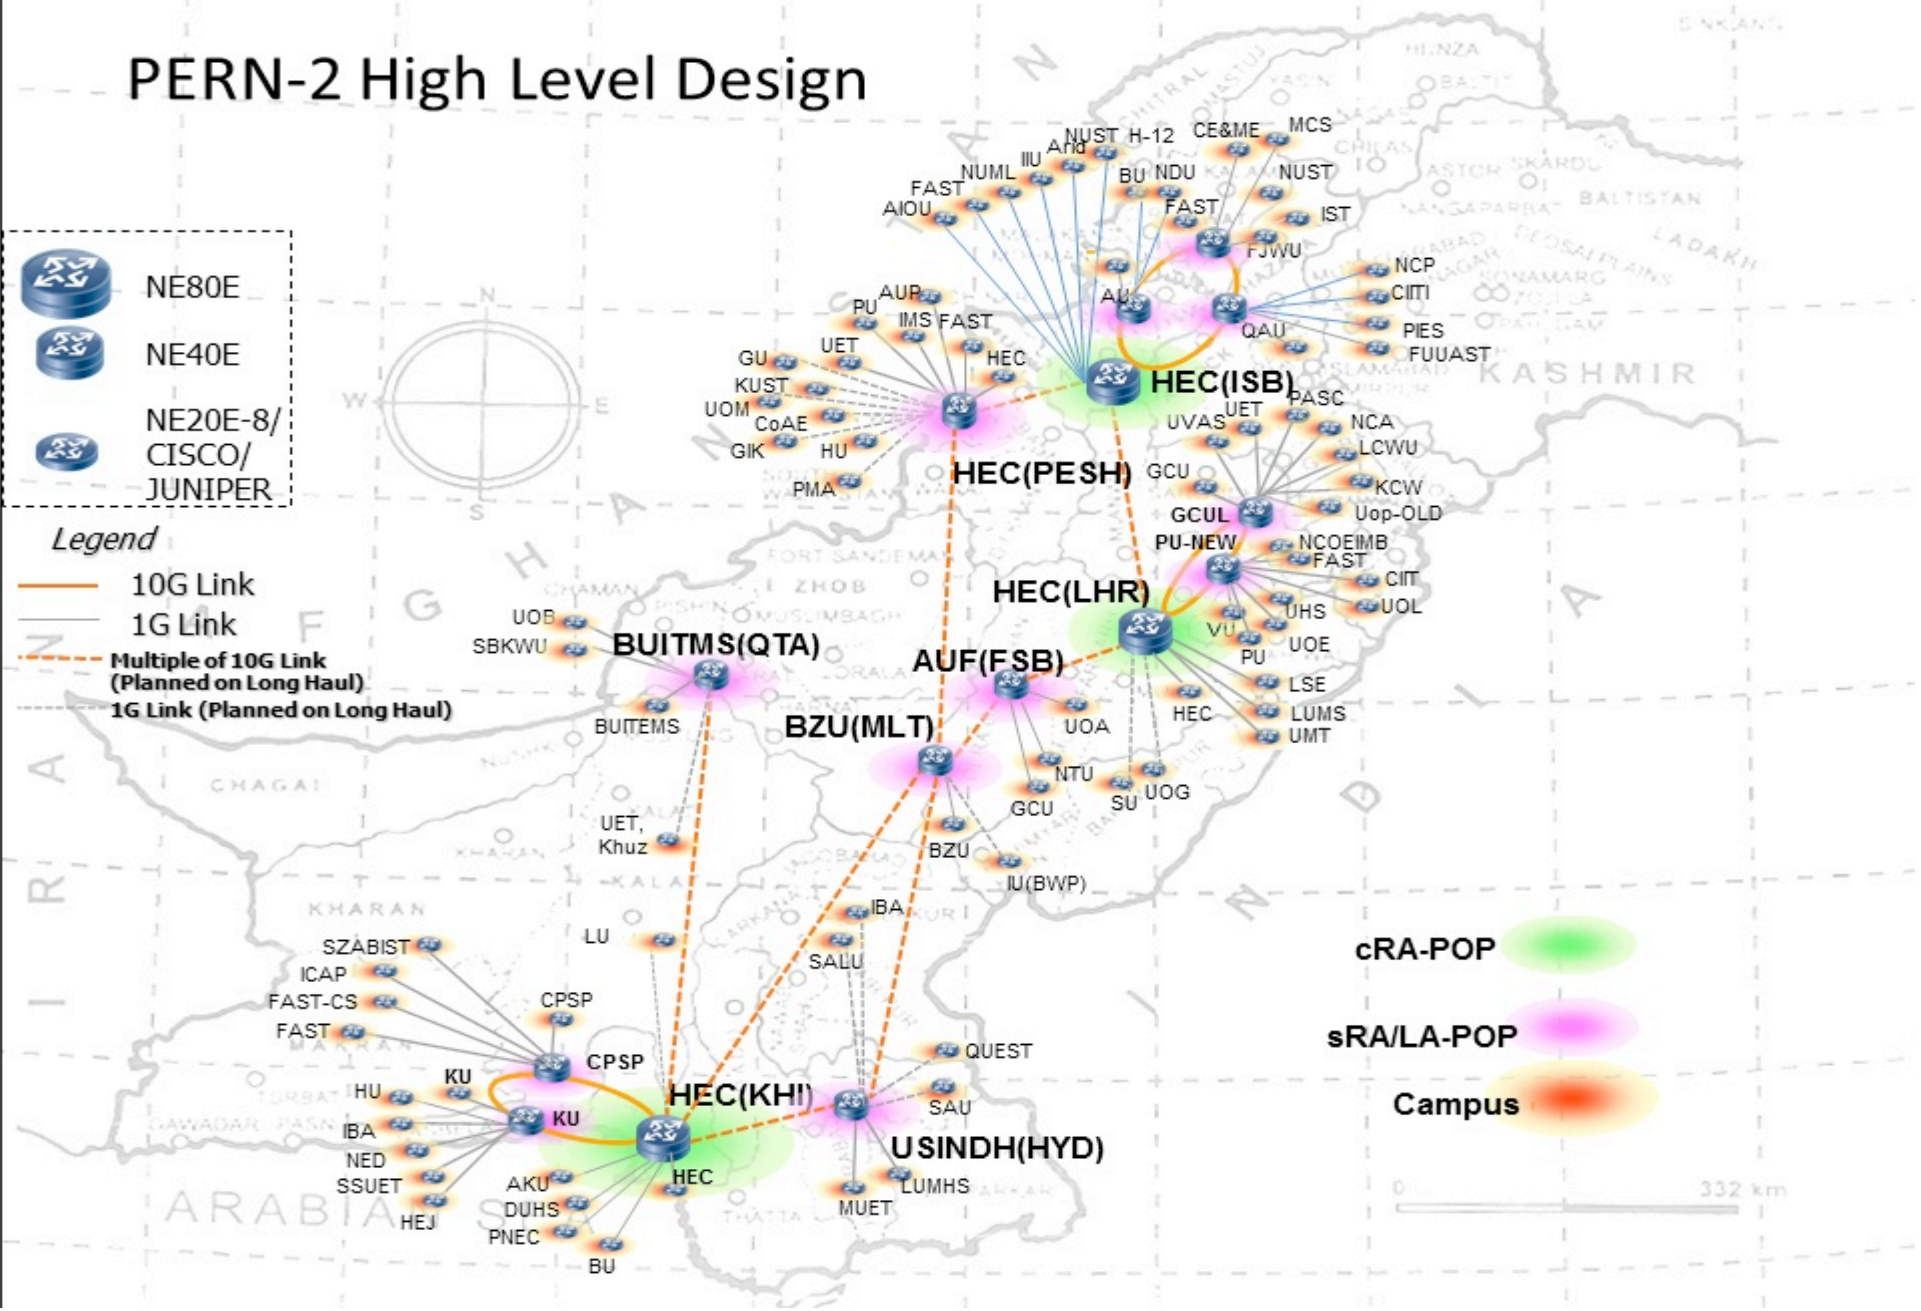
PERN-2 High Level Design

NE80E
NE40E
NE20E-8/ CISCO/ JUNIPER

Legend
10G Link
1G Link
Multiple of 10G Link (Planned on Long Haul)
1G Link (Planned on Long Haul)

NUST H-12
And
CE&ME
MCS
IIU
NUML
FAST
AIOU
BU
NDU
NUST
FAST
IST
FJWU
AU
QAU
NCP
CIITI
PIES
FUUAST
HEC(ISB)
PU
AUP
IMS
FAST
UET
GU
KUST
UOM
CoAE
GIK
HU
HEC
PMA
HEC(PESH)
UVAS
UET
PASC
NCA
LCWU
GCU
KCW
GCUL
Uop-OLD
PU-NEW
NCOEIMB
FAST
CIIT
UOL
HEC(LHR)
VU
UHS
PU
UOE
LSE
LUMS
UMT
HEC
UOB
SBKWU
BUITMS(QTA)
BUITEMS
AUF(FSB)
UOA
BZU(MLT)
NTU
GCU
SU
UOG
UET, Khuz
BZU
IU(BWP)
IBA
SALU
LU
SZABIST
ICAP
FAST-CS
FAST
CPSP
CPSP
KU
HU
KU
IBA
NED
SSUET
HEJ
HEC(KHI)
AKU
DUHS
PNEC
BU
HEC
QUEST
SAU
USINDH(HYD)
LUMHS
MUET

cRA-POP
sRA/LA-POP
Campus

KASHMIR
KHARAN
CHAGAI
ARABIA
ZHOB
332 km